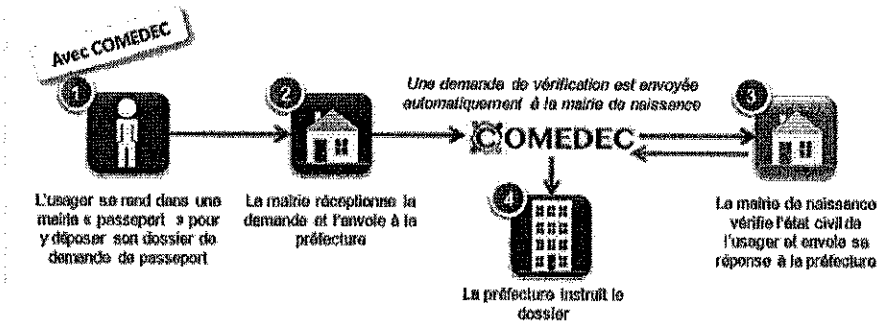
Avec COMEDEC

1

L'usager se rend dans une mairie « passeport » pour y déposer son dossier de demande de passeport

2

La mairie réceptionne la demande et l'envoie à la préfecture

Une demande de vérification est envoyée automatiquement à la mairie de naissance

COMEDEC

4

La préfecture instruit le dossier

3

La mairie de naissance vérifie l'état civil de l'usager et envoie sa réponse à la préfecture